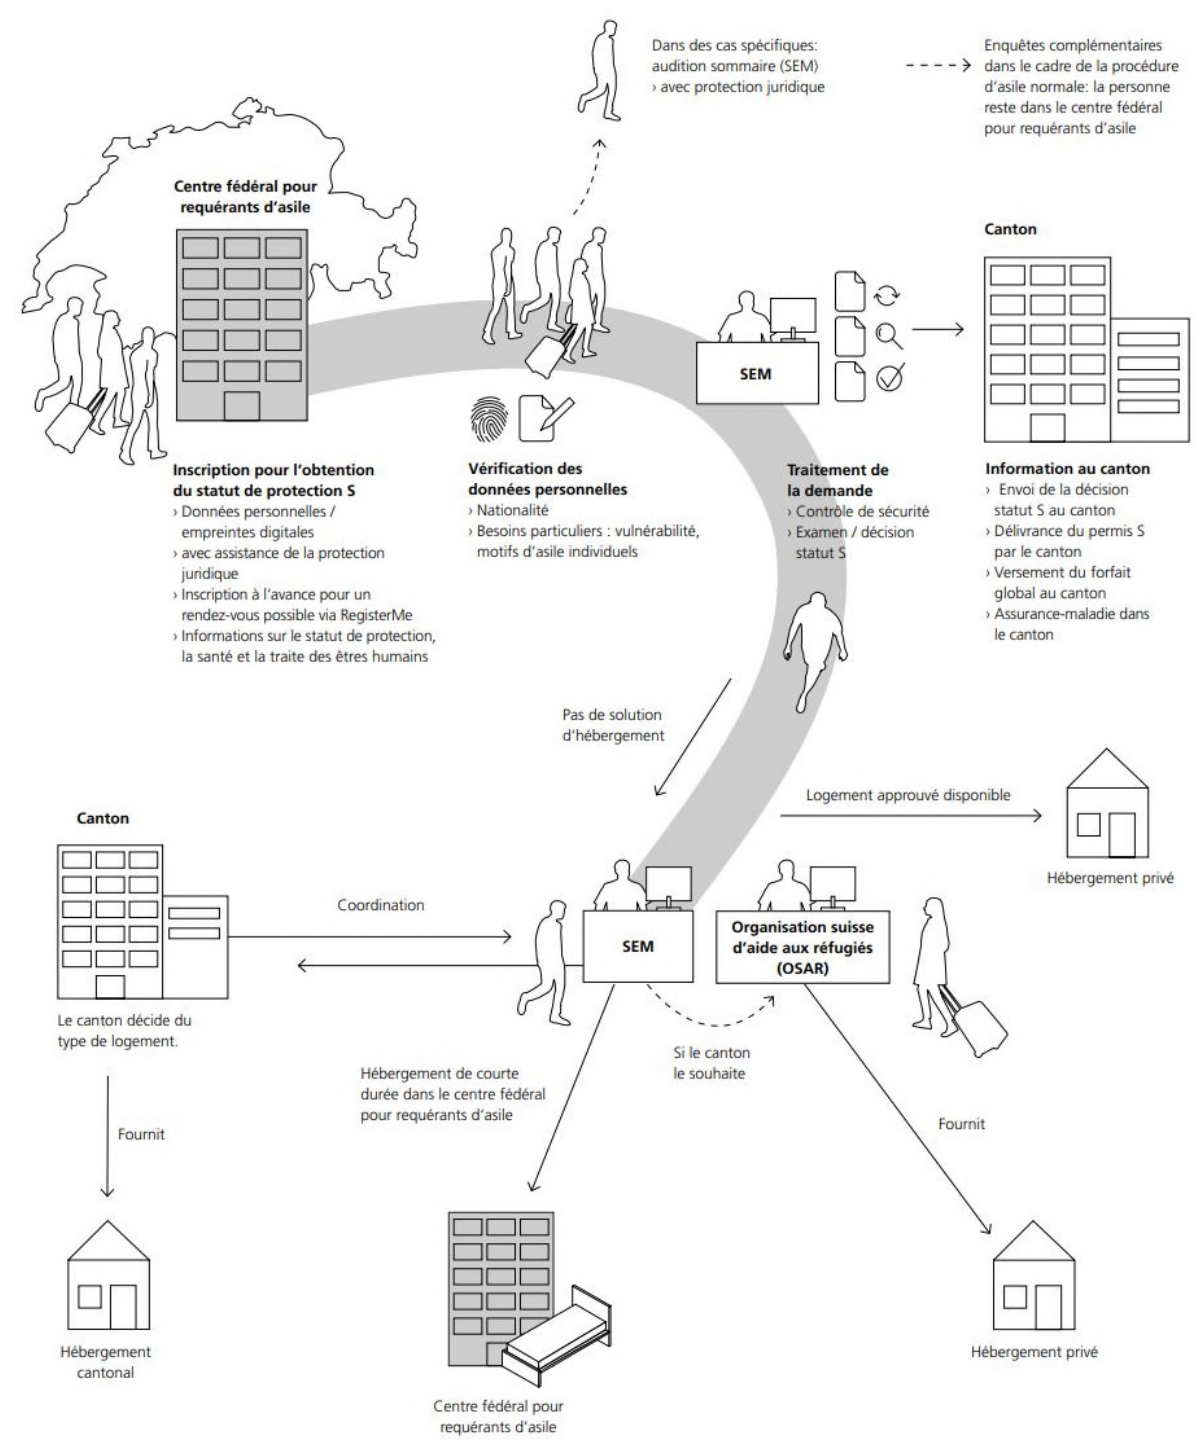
Dans des cas spécifiques: audition sommaire (SEM)
› avec protection juridique

Enquêtes complémentaires dans le cadre de la procédure d'asile normale: la personne reste dans le centre fédéral pour requérants d'asile

Centre fédéral pour requérants d'asile

Canton

SEM

Inscription pour l'obtention du statut de protection S
› Données personnelles / empreintes digitales
› avec assistance de la protection juridique
› Inscription à l'avance pour un rendez-vous possible via RegisterMe
› Informations sur le statut de protection, la santé et la traite des êtres humains

Vérification des données personnelles
› Nationalité
› Besoins particuliers : vulnérabilité, motifs d'asile individuels

Traitement de la demande
› Contrôle de sécurité
› Examen / décision statut S

Information au canton
› Envoi de la décision statut S au canton
› Délivrance du permis S par le canton
› Versement du forfait global au canton
› Assurance-maladie dans le canton

Pas de solution d'hébergement

Logement approuvé disponible

Hébergement privé

Canton

Coordination

SEM

Organisation suisse d'aide aux réfugiés (OSAR)

Le canton décide du type de logement.

Si le canton le souhaite

Hébergement de courte durée dans le centre fédéral pour requérants d'asile

Fournit

Fournit

Hébergement cantonal

Centre fédéral pour requérants d'asile

Hébergement privé